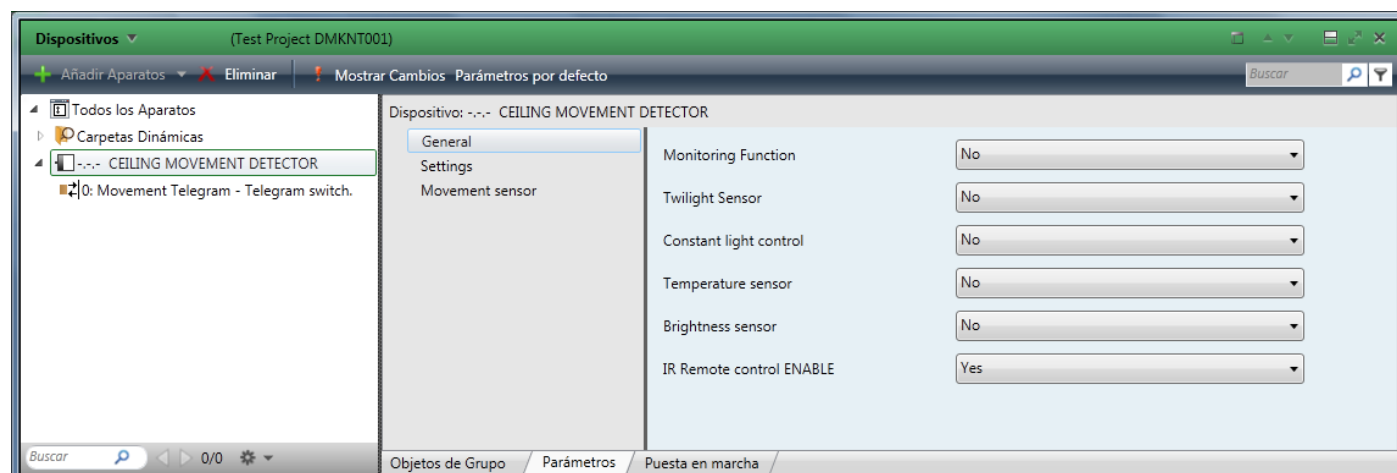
Dispositivos (Test Project DMKNT001)

Añadir Aparatos Eliminar Mostrar Cambios Parámetros por defecto Buscar

Todos los Aparatos
Carpetas Dinámicas
-.-.- CEILING MOVEMENT DETECTOR
0: Movement Telegram - Telegram switch.

Dispositivo: -.-.- CEILING MOVEMENT DETECTOR

General
Settings
Movement sensor

| | |
|---|---|
| Monitoring Function | No |
| Twilight Sensor | No |
| Constant light control | No |
| Temperature sensor | No |
| Brightness sensor | No |
| IR Remote control ENABLE | Yes |

Buscar 0/0

Objetos de Grupo Parámetros Puesta en marcha